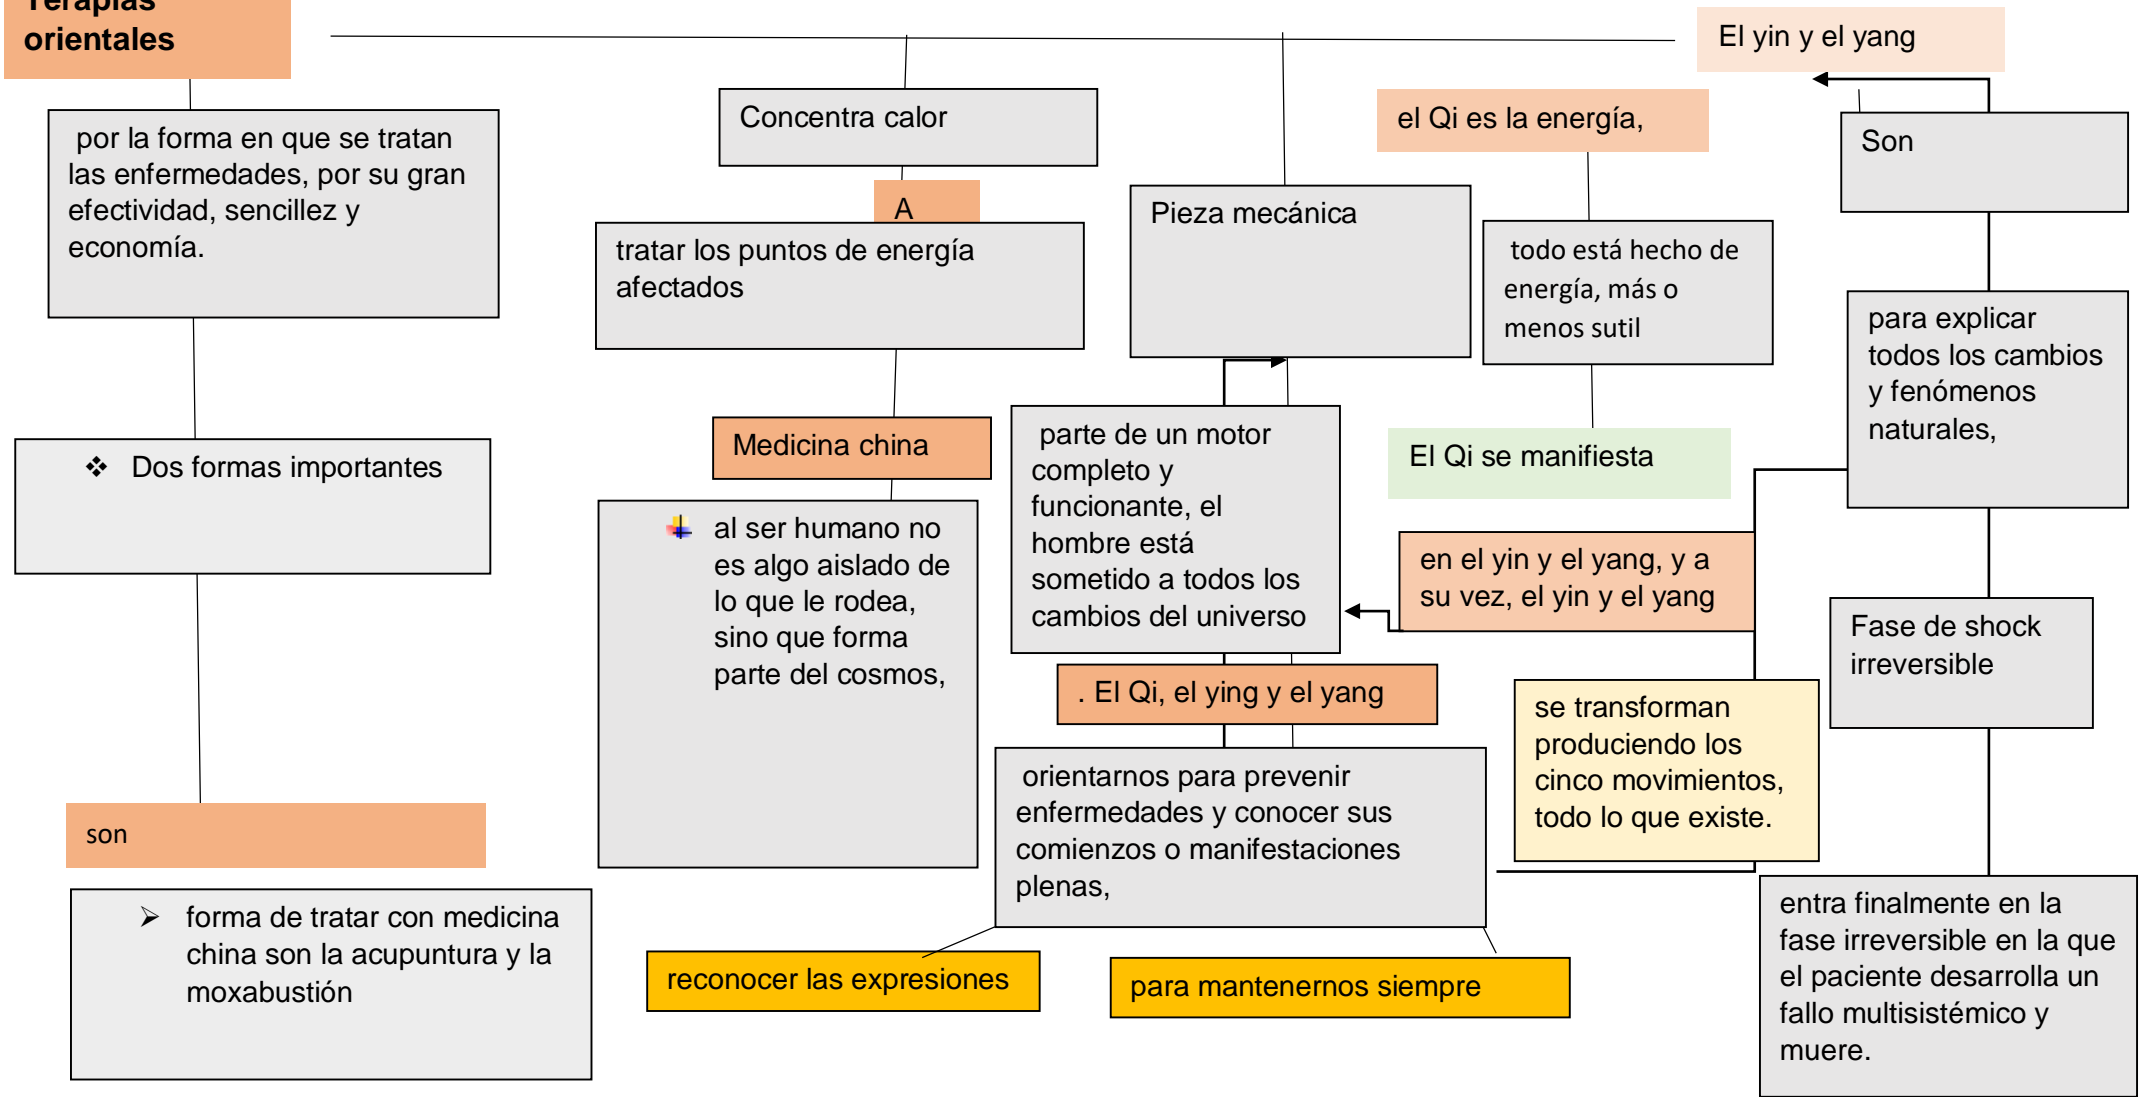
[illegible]
orientales

por la forma en que se tratan las enfermedades, por su gran efectividad, sencillez y economía.

Dos formas importantes

son

forma de tratar con medicina china son la acupuntura y la moxabustión

Concentra calor

A

tratar los puntos de energía afectados

Medicina china

al ser humano no es algo aislado de lo que le rodea, sino que forma parte del cosmos,

Pieza mecánica

parte de un motor completo y funcionante, el hombre está sometido a todos los cambios del universo

. El Qi, el ying y el yang

orientarnos para prevenir enfermedades y conocer sus comienzos o manifestaciones plenas,

reconocer las expresiones

para mantenernos siempre

el Qi es la energía,

todo está hecho de energía, más o menos sutil

El Qi se manifiesta

en el yin y el yang, y a su vez, el yin y el yang

se transforman produciendo los cinco movimientos, todo lo que existe.

El yin y el yang

Son

para explicar todos los cambios y fenómenos naturales,

Fase de shock irreversible

entra finalmente en la fase irreversible en la que el paciente desarrolla un fallo multisistémico y muere.